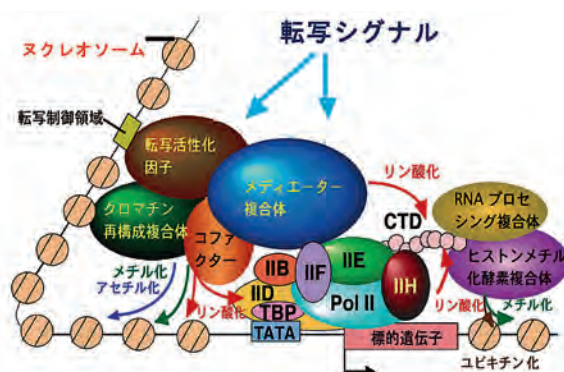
転写シグナル

ヌクレオソーム

転写制御領域

転写活性化因子

メディエーター複合体

リン酸化

RNA プロセシング複合体

クロマチン再構成複合体

コファクター

CTD

ヒストンメチル化酵素複合体

IIB

IIF

IIE

IIH

メチル化
アセチル化

IID

TBP

Pol II

リン酸化

リン酸化

メチル化

TATA

標的遺伝子

ユビキチン化